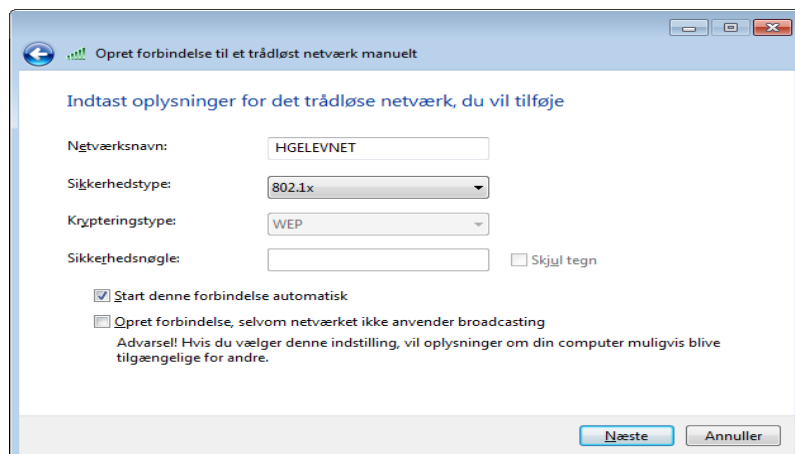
Opret forbindelse til et trådløst netværk manuelt

Indtast oplysninger for det trådløse netværk, du vil tilføje

Netværksnavn: HGELEVNET

Sikkerhedstype: 802.1x

Krypteringstype: WEP

Sikkerhedsnøgle:

Skjul tegn

Start denne forbindelse automatisk

Opret forbindelse, selvom netværket ikke anvender broadcasting

Advarsel! Hvis du vælger denne indstilling, vil oplysninger om din computer muligvis blive tilgængelige for andre.

Næste

Annuller